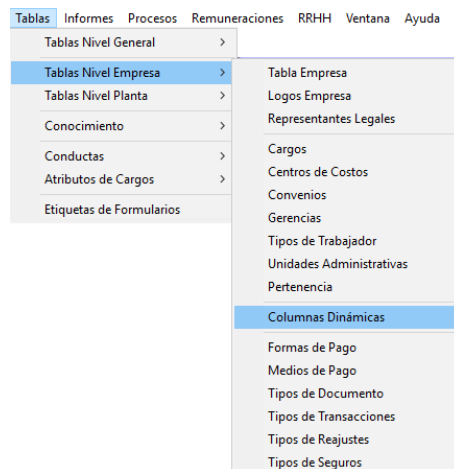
Tablas Informes Procesos Remuneraciones RRHH Ventana Ayuda

Tablas Nivel General >
Tablas Nivel Empresa >
Tablas Nivel Planta >
Conocimiento >
Conductas >
Atributos de Cargos >
Etiquetas de Formularios

Tabla Empresa
Logos Empresa
Representantes Legales
Cargos
Centros de Costos
Convenios
Gerencias
Tipos de Trabajador
Unidades Administrativas
Pertenencia
Columnas Dinámicas
Formas de Pago
Medios de Pago
Tipos de Documento
Tipos de Transacciones
Tipos de Reajustes
Tipos de Seguros